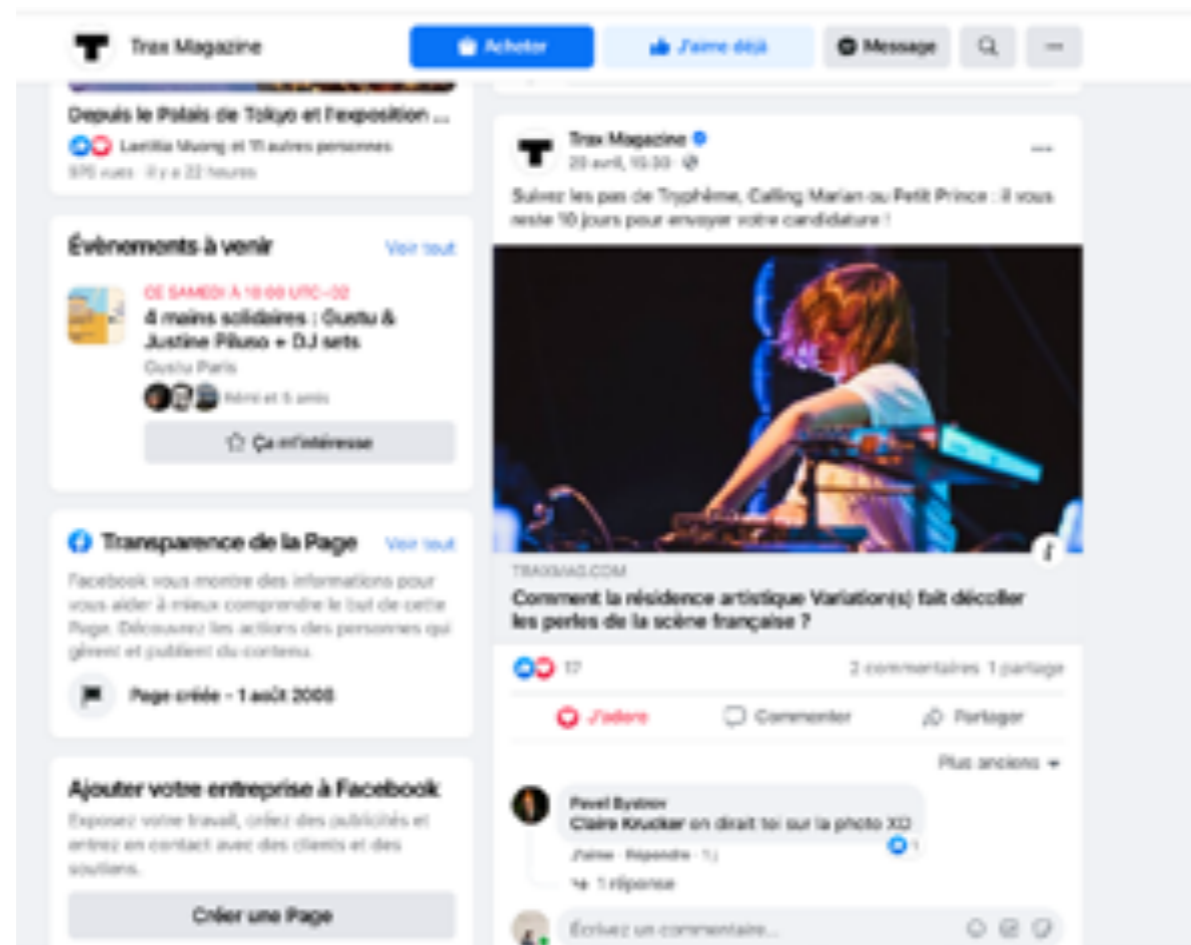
Trax Magazine

Acheter

J'aime déjà

Message

Depuis le Palais de Tokyo et l'exposition ...

Laetitia Muong et 11 autres personnes

976 vues · Il y a 22 heures

Événements à venir

Voir tout

CE SAMEDI À 10:00 UTC+02

4 mains solidaires : Gustu & Justine Piluso + DJ sets

Gustu Paris

Rémi et 5 amis

Ça m'intéresse

Transparence de la Page

Voir tout

Facebook vous montre des informations pour vous aider à mieux comprendre le but de cette Page. Découvrez les actions des personnes qui gèrent et publient du contenu.

Page créée – 1 août 2008

Ajouter votre entreprise à Facebook

Exposez votre travail, créez des publicités et entrez en contact avec des clients et des soutiens.

Créer une Page

Trax Magazine

20 avril, 10:30 ·

Suivez les pas de Tryphème, Calling Marian ou Petit Prince : il vous reste 10 jours pour envoyer votre candidature !

TRAXMAG.COM

Comment la résidence artistique Variation(s) fait décoller les perles de la scène française ?

17

2 commentaires 1 partage

J'adore

Commenter

Partager

Plus anciens

Pavel Bystrov

Claire Krucker on dirait toi sur la photo XD

1

J'aime · Répondre · 1 j

1 réponse

Écrivez un commentaire...